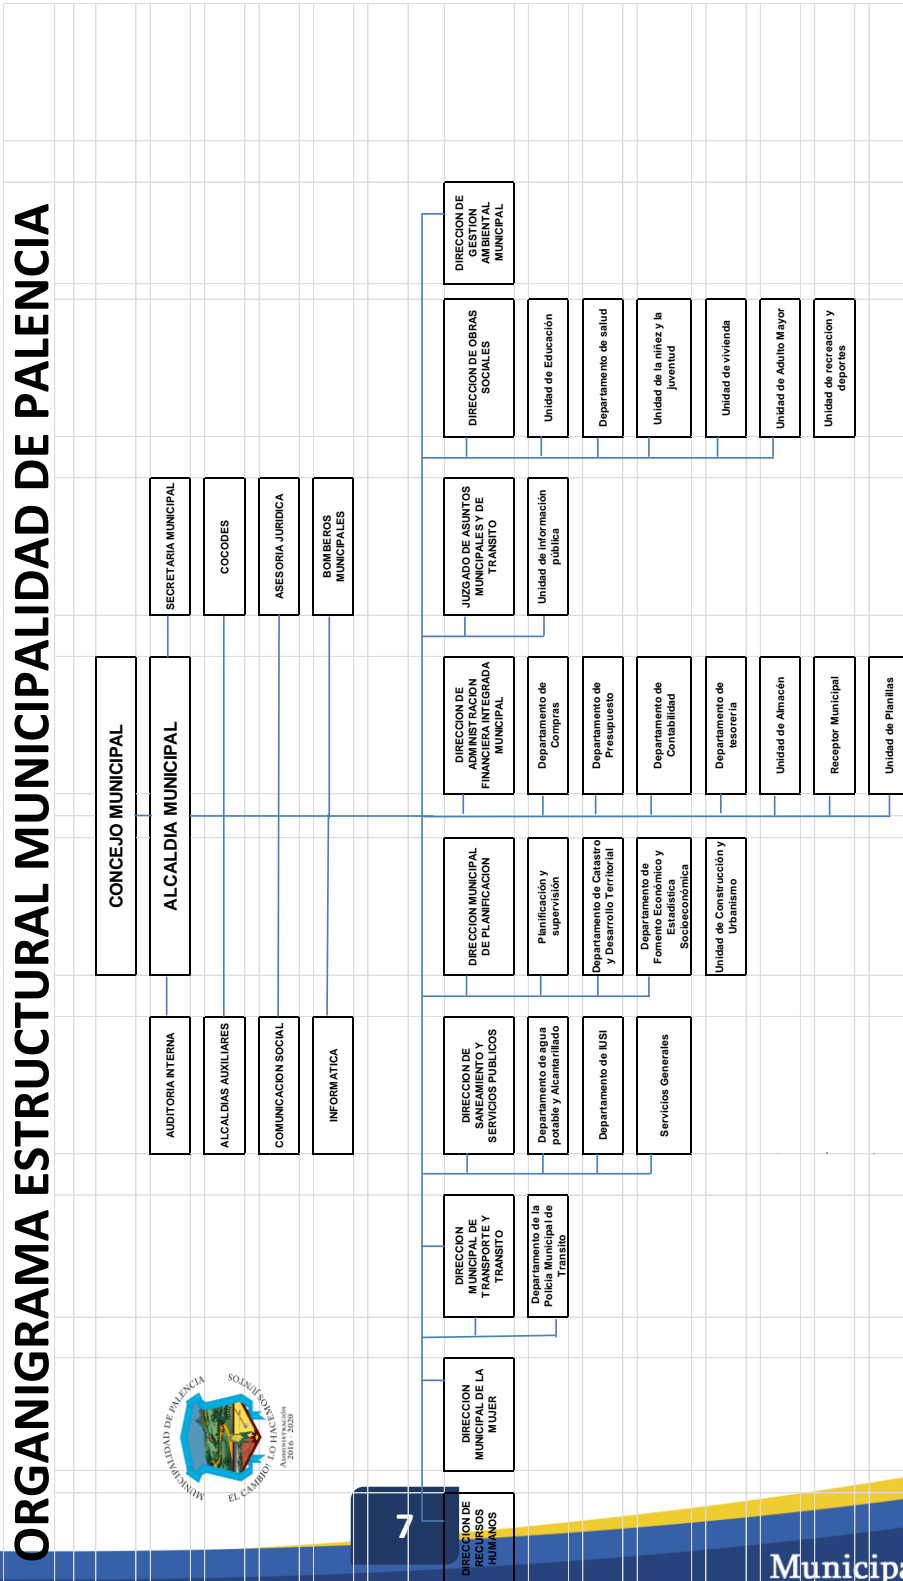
ORGANIGRAMA ESTRUCTURAL MUNICIPALIDAD DE PALENCIA

CONCEJO MUNICIPAL

ALCALDIA MUNICIPAL

SECRETARIA MUNICIPAL

COCODES

ASESORIA JURIDICA

BOMBEROS MUNICIPALES

AUDITORIA INTERNA

ALCALDIAS AUXILIARES

COMUNICACION SOCIAL

INFORMATICA

DIRECCION DE GESTION AMBIENTAL MUNICIPAL

DIRECCION DE OBRAS SOCIALES

Unidad de Educación

Departamento de salud

Unidad de la niñez y la juventud

Unidad de vivienda

Unidad de Adulto Mayor

Unidad de recreacion y deportes

JUZGADO DE ASUNTOS MUNICIPALES Y DE TRANSITO

Unidad de información pública

DIRECCION DE ADMINISTRACION FINANCIERA INTEGRADA MUNICIPAL

Departamento de Compras

Departamento de Presupuesto

Departamento de Contabilidad

Departamento de tesoreria

Unidad de Almacén

Receptor Municipal

Unidad de Planillas

DIRECCION MUNICIPAL DE PLANIFICACION

Planificación y supervisión

Departamento de Catastro y Desarrollo Territorial

Departamento de Fomento Económico y Estadística Socioeconómica

Unidad de Construcción y Urbanismo

DIRECCION DE SANEAMIENTO Y SERVICIOS PUBLICOS

Departamento de agua potable y Alcantarillado

Departamento de IUSI

Servicios Generales

DIRECCION MUNICIPAL DE TRANSPORTE Y TRANSITO

Departamento de la Policia Municipal de Transito

DIRECCION MUNICIPAL DE LA MUJER

DIRECCION DE RECURSOS HUMANOS

MUNICIPALIDAD DE PALENCIA
EL CAMBIO: LO HACEMOS JUNTOS
ADMINISTRACION 2016 - 2020

7

Municipa